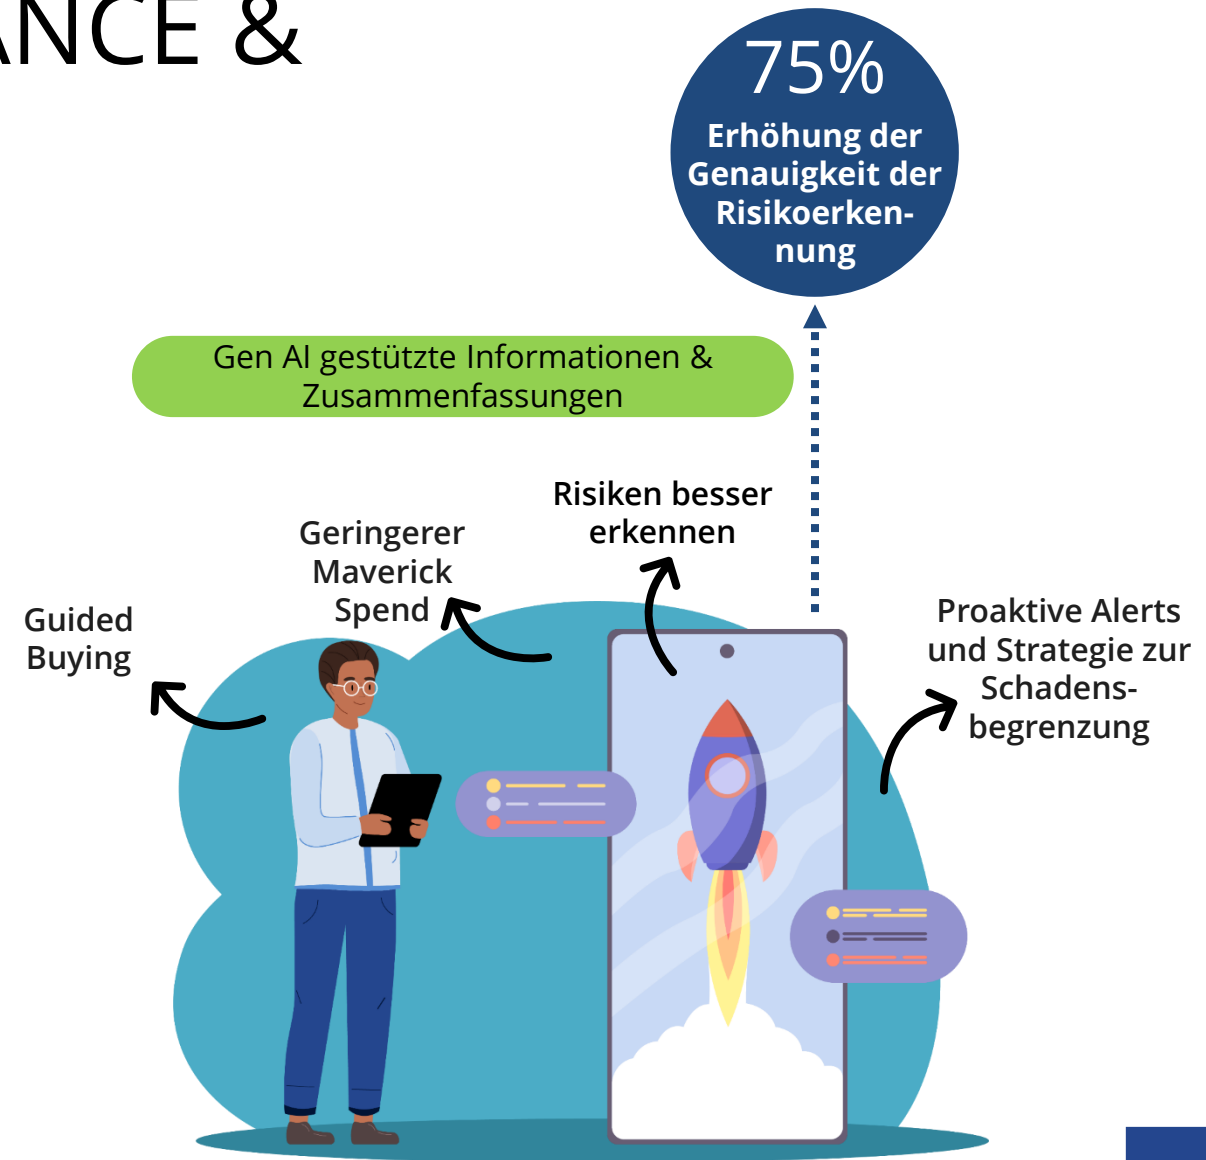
ANCE &

75%
Erhöhung der Genauigkeit der Risikoerkennung

Gen AI gestützte Informationen & Zusammenfassungen

Risiken besser erkennen

Geringerer Maverick Spend

Guided Buying

Proaktive Alerts und Strategie zur Schadensbegrenzung